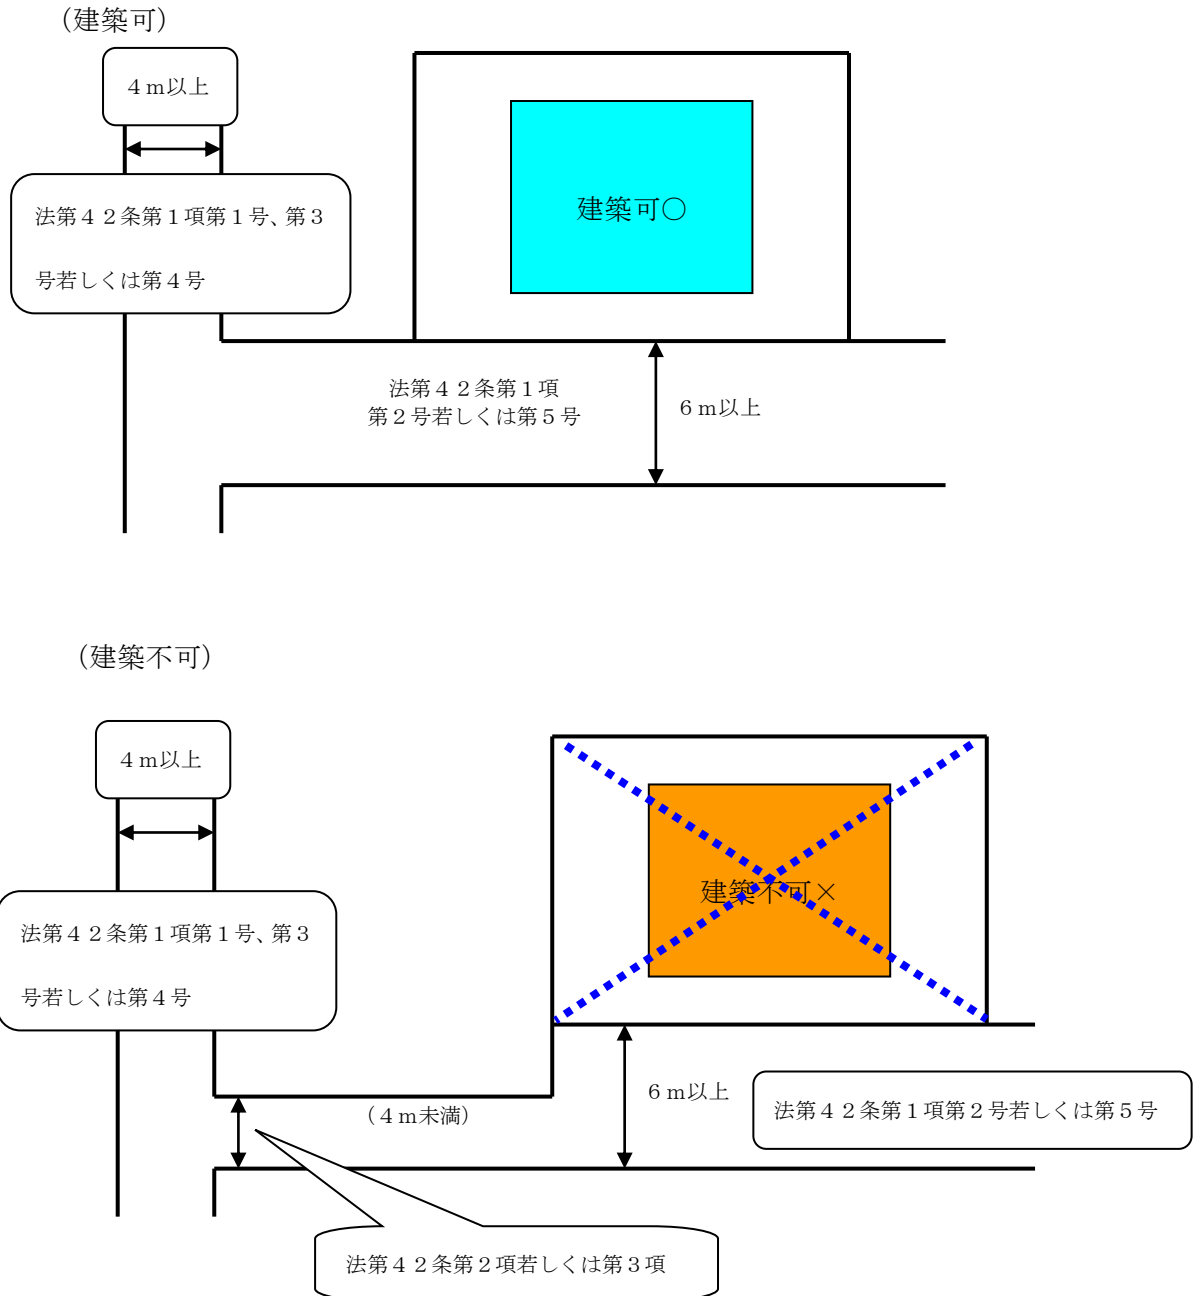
（建築可）

４ｍ以上

法第４２条第１項第１号、第３号若しくは第４号

建築可○

法第４２条第１項
第２号若しくは第５号

６ｍ以上

（建築不可）

４ｍ以上

法第４２条第１項第１号、第３号若しくは第４号

建築不可×

６ｍ以上

法第４２条第１項第２号若しくは第５号

（４ｍ未満）

法第４２条第２項若しくは第３項